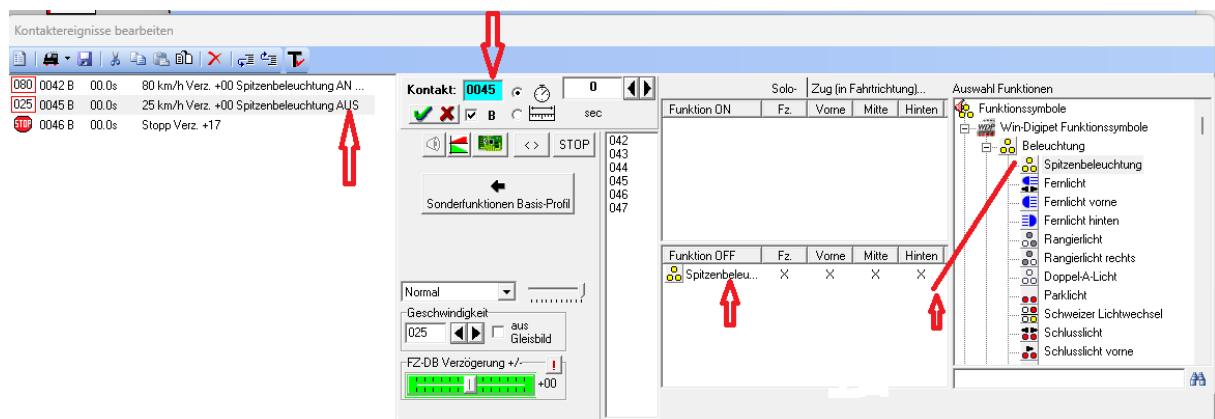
Kontaktereignisse bearbeiten

080 0042 B 00.0s 80 km/h Verz. +00 Spitzenbeleuchtung AN ...
025 0045 B 00.0s 25 km/h Verz. +00 Spitzenbeleuchtung AUS
STOP 0046 B 00.0s Stopp Verz. +17

Kontakt: 0045
0
B
sec
STOP
042
043
044
045
046
047
Sonderfunktionen Basis-Profil
Normal
Geschwindigkeit
025
aus Gleisbild
FZ-DB Verzögerung +/-
+00

Solo- Zug (in Fahrtrichtung)...
| Funktion ON | Fz. | Vorne | Mitte | Hinten |
|---|---|---|---|---|

| Funktion OFF | Fz. | Vorne | Mitte | Hinten |
|---|---|---|---|---|
| Spitzenbeleu... | X | X | X | X |

Auswahl Funktionen
Funktionssymbole
Win-Digipet Funktionssymbole
Beleuchtung
Spitzenbeleuchtung
Fernlicht
Fernlicht vorne
Fernlicht hinten
Rangierlicht
Rangierlicht rechts
Doppel-A-Licht
Parklicht
Schweizer Lichtwechsel
Schlusslicht
Schlusslicht vorne